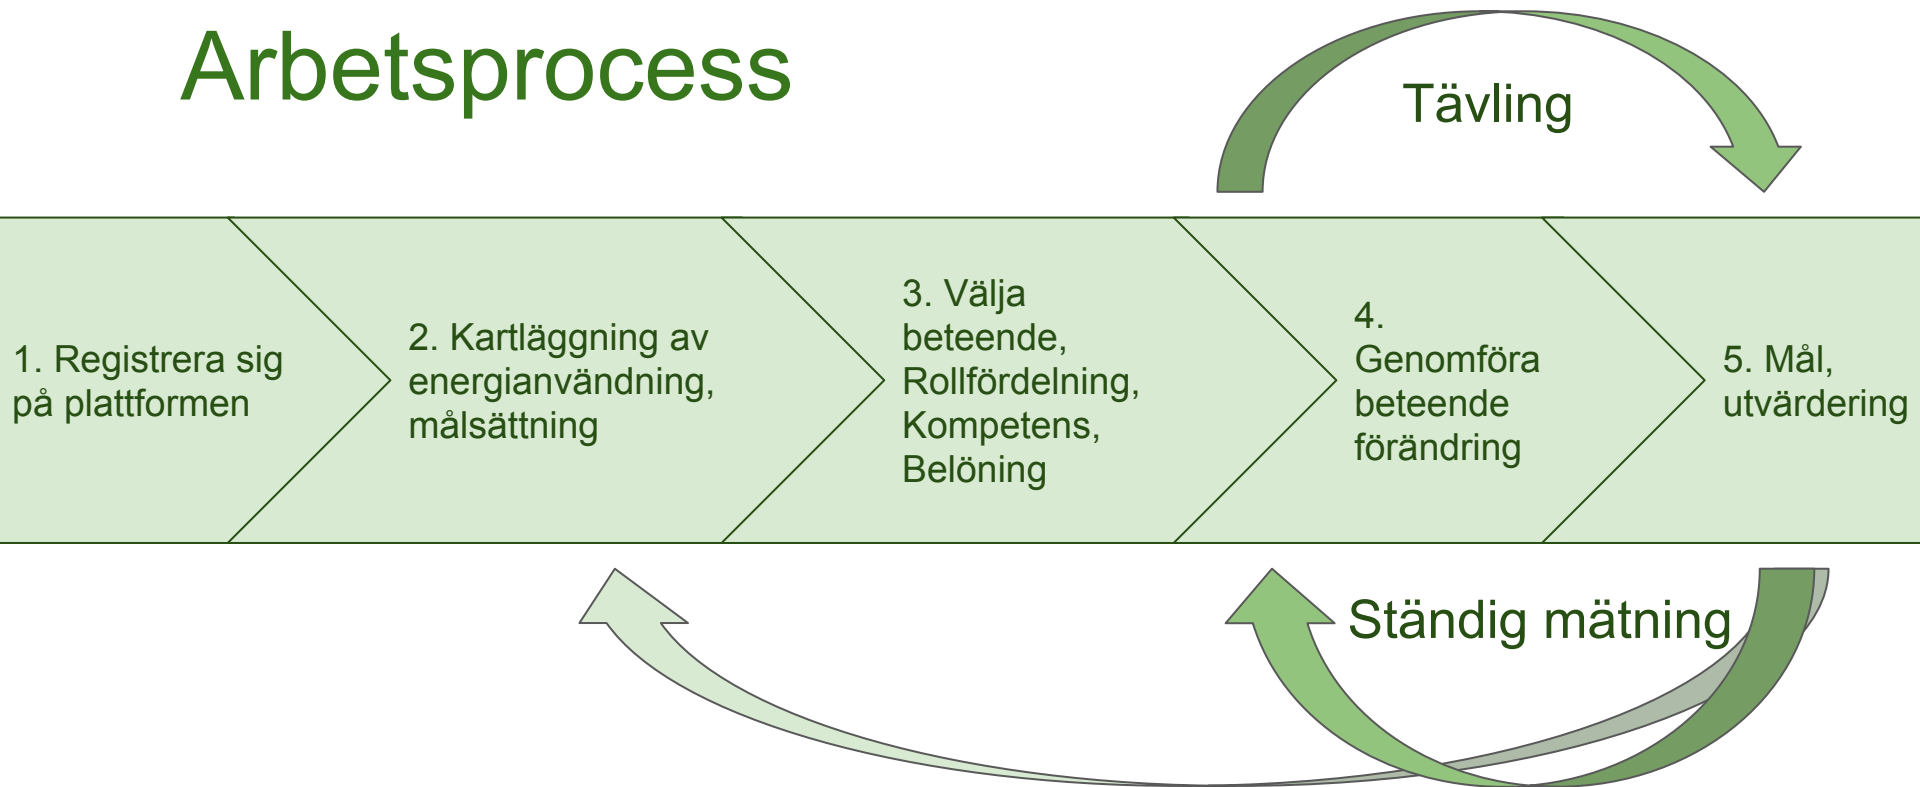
Arbetsprocess

Tävling

1. Registrera sig på plattformen

2. Kartläggning av energianvändning, målsättning

3. Välja beteende, Rollfördelning, Kompetens, Belöning

4. Genomföra beteende förändring

5. Mål, utvärdering

Ständig mätning